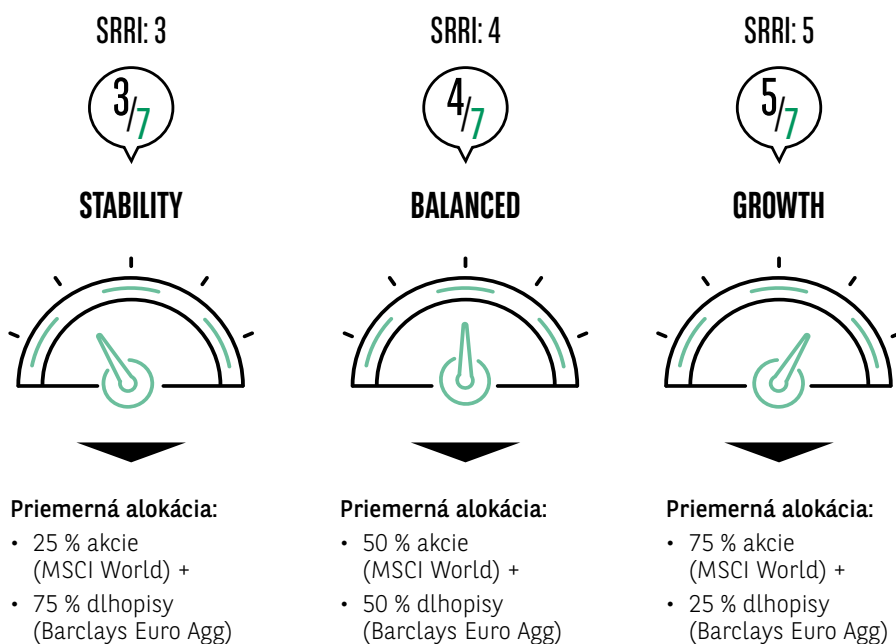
SRRI: 3

$3/7$

STABILITY

Priemerná alokácia:
• 25 % akcie (MSCI World) +
• 75 % dlhopisy (Barclays Euro Agg)

SRRI: 4

$4/7$

BALANCED

Priemerná alokácia:
• 50 % akcie (MSCI World) +
• 50 % dlhopisy (Barclays Euro Agg)

SRRI: 5

$5/7$

GROWTH

Priemerná alokácia:
• 75 % akcie (MSCI World) +
• 25 % dlhopisy (Barclays Euro Agg)